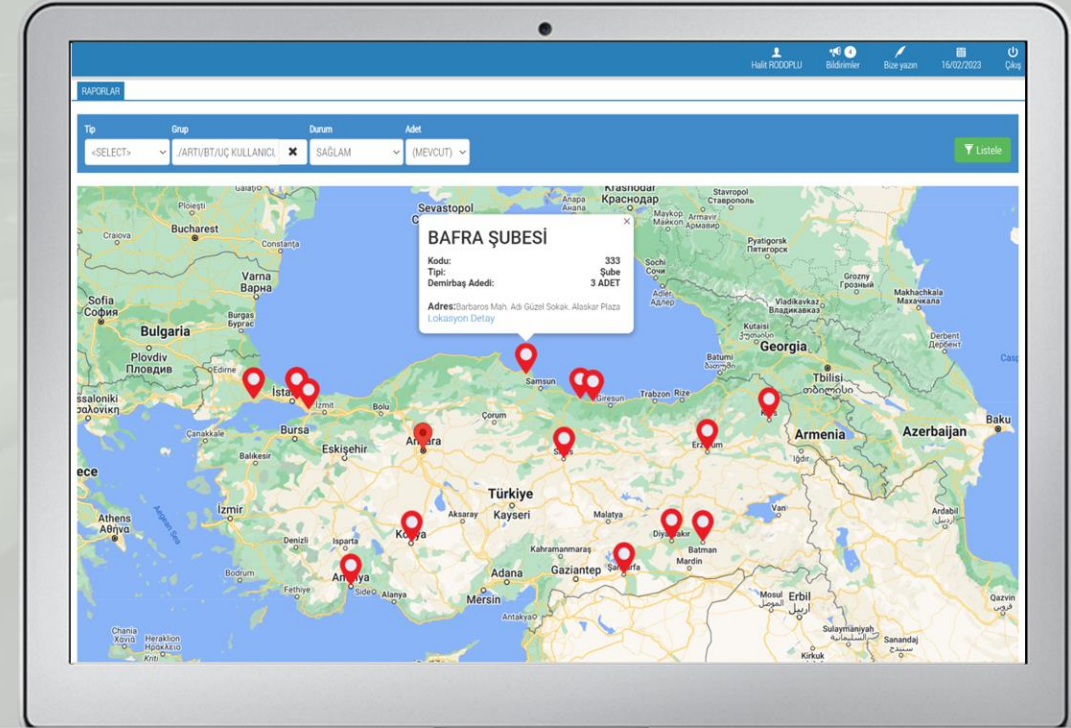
Halit RODOPLU Bildirimler Bize yazın 16/02/2023 Çıkış

RAPORLAR

Tip
«SELECT»
Grup
./ARTI/BT/UÇ KULLANICI
Durum
SAĞLAM
Adet
(MEVCUT)
Listele

BAFRA ŞUBESİ
Kodu: 333
Tipi: Şube
Demirbaş Adedi: 3 ADET
Adres: Barbaros Mah. Adi Güzel Sokak. Alaskar Plaza
Lokasyon Detay

Galati Ploiești Craiova Bucharest Constanța Varna Варна Sofia София Bulgaria Burgas Бургас Plovdiv Пловдив Edirne Thessaloniki Θεσσαλονίκη İstanbul İzmit Bolu Bursa Çanakkale Balıkesir Eskişehir Ankara Çorum Samsun Giresun Trabzon Rize Sivas Erzurum Kars Georgia Tbilisi თბილისი Armenia Azerbaijan Baku Iğdır Türkiye Kayseri Aksaray Konya Malatya Diyarbakır Batman Mardin Van Ardabil İzmir Athens Αθήνα Aegean Sea Denizli Isparta Kahramanmaraş Gaziantep Şanlıurfa Adana Mersin Antalya Antakya Bodrum Fethiye Side Alanya Mosul الموصل Erbil أربيل Sulaymaniyah Sanandaj Kirkuk Qazvin Chania Heraklion Ηράκλειο Kriti Sevastopol Anapa Анапа Krasnodar Краснодар Maykop Майкоп Armavir Армавир Stavropol Ставрополь Pyatigorsk Пятигорск Grozny Грозный Sochi Сочи Adler Адлер Vladikavkaz Владикавказ Makhachkala Махачкала Derbent Дербент Kutaisi ქუთაისი Batumi ბათუმი Casp ece